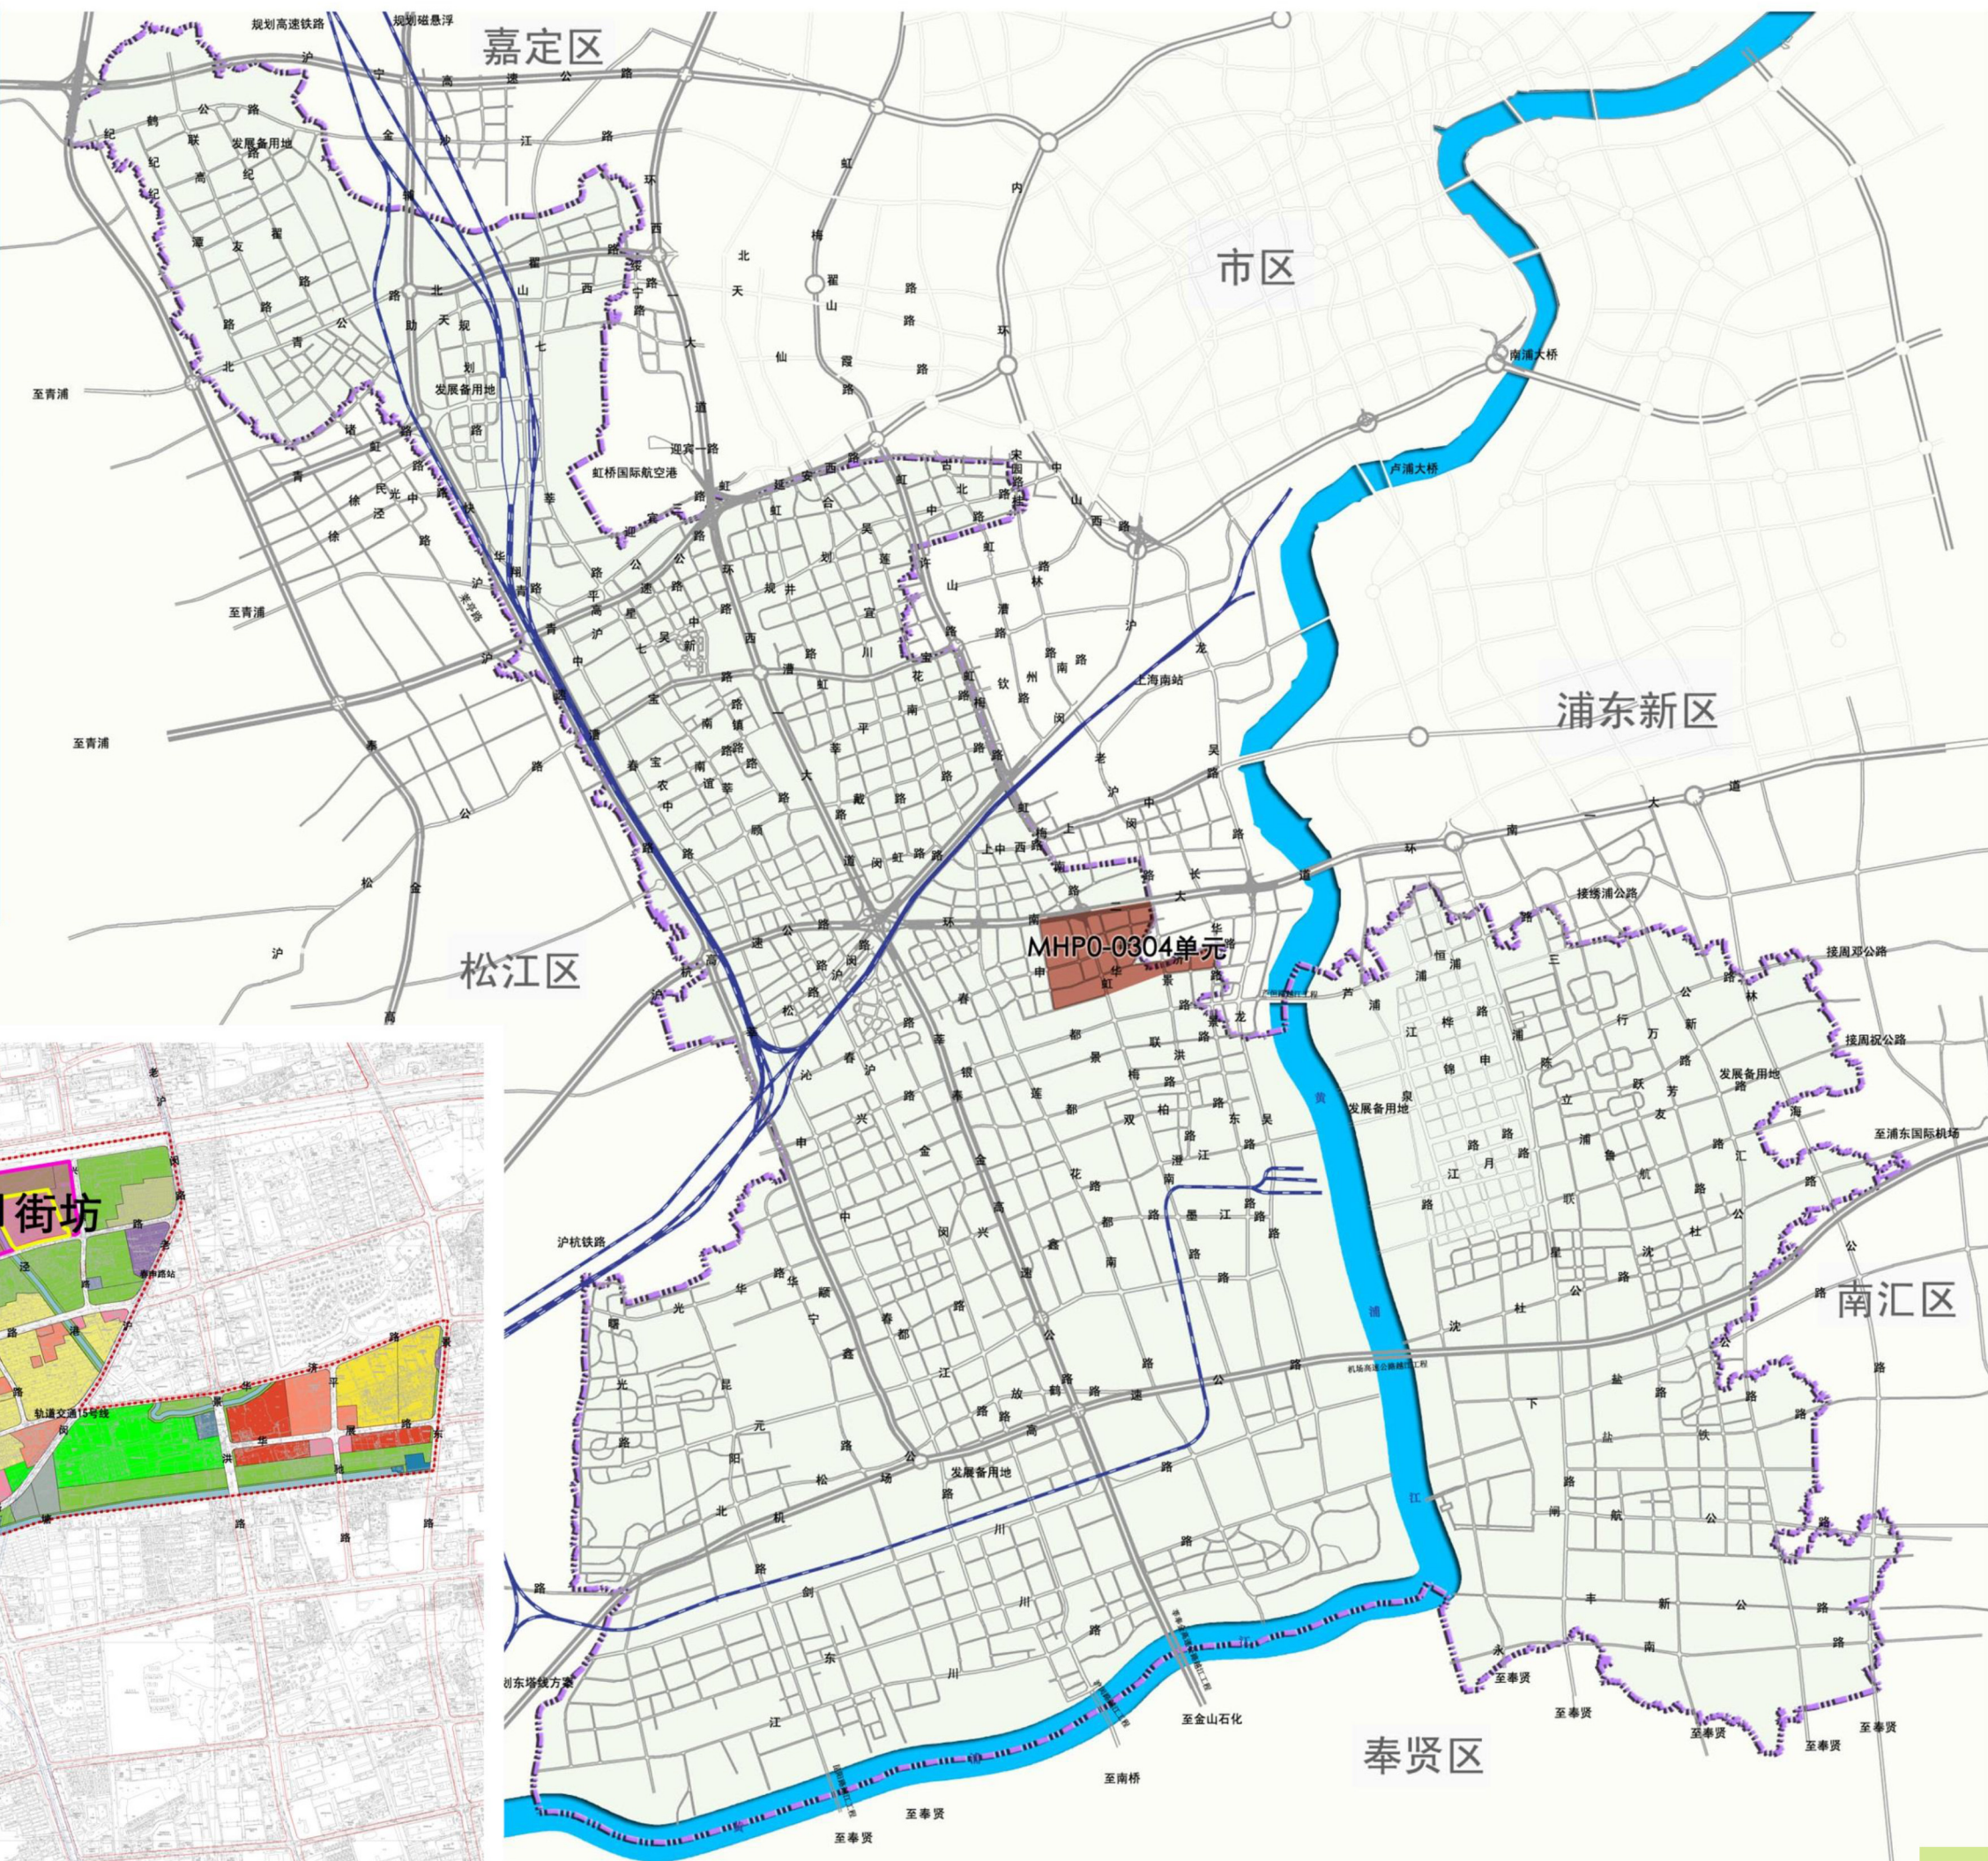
嘉定区

市区

浦东新区

松江区

南汇区

奉贤区

MHP0-0304单元

规划高速铁路

规划磁悬浮

沪宁高速公路

发展备用地

至青浦

至青浦

至青浦

虹桥国际航空港

迎宾一路

南浦大桥

卢浦大桥

上海南站

接绣浦公路

接周邓公路

接周祝公路

发展备用地

发展备用地

至浦东国际机场

沪杭铁路

机场高速公路

发展备用地

至金山石化

至南桥

至奉贤

至奉贤

至奉贤

至奉贤

至奉贤

至奉贤

街坊

轨道交通15号线

春申路站